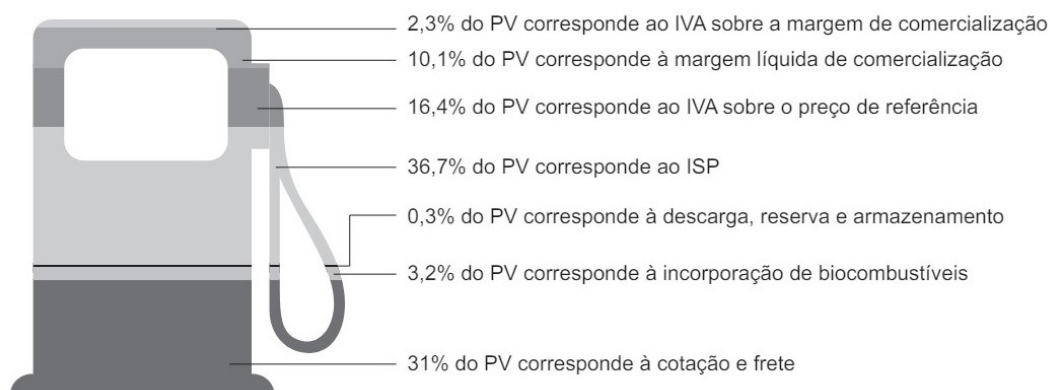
2,3% do PV corresponde ao IVA sobre a margem de comercialização

10,1% do PV corresponde à margem líquida de comercialização

16,4% do PV corresponde ao IVA sobre o preço de referência

36,7% do PV corresponde ao ISP

0,3% do PV corresponde à descarga, reserva e armazenamento

3,2% do PV corresponde à incorporação de biocombustíveis

31% do PV corresponde à cotação e frete